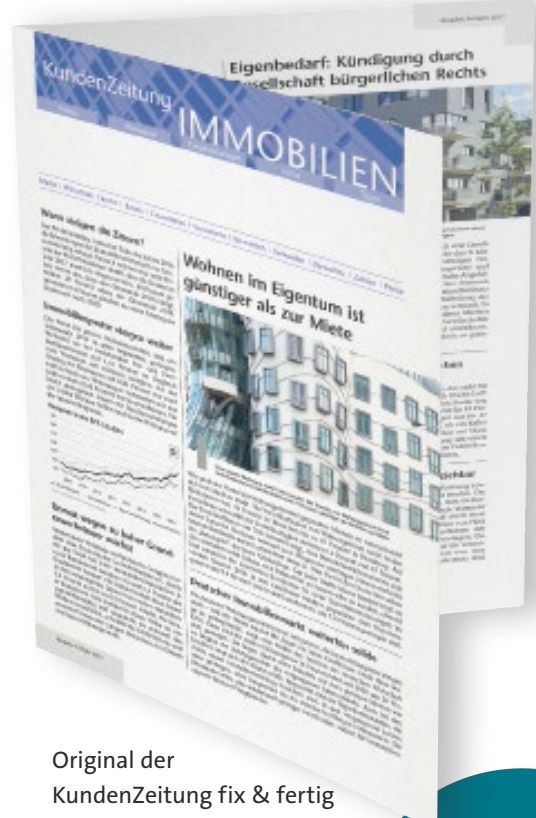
Eigenbedarf: Kündigung durch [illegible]sellschaft bürgerlichen Rechts

KundenZeitung

IMMOBILIEN

Wann steigen die Zinsen?

Immobilienpreise steigen weiter

Wohnen im Eigentum ist günstiger als zur Miete

Deutscher Immobilienmarkt weiterhin solide

Original der KundenZeitung fix & fertig